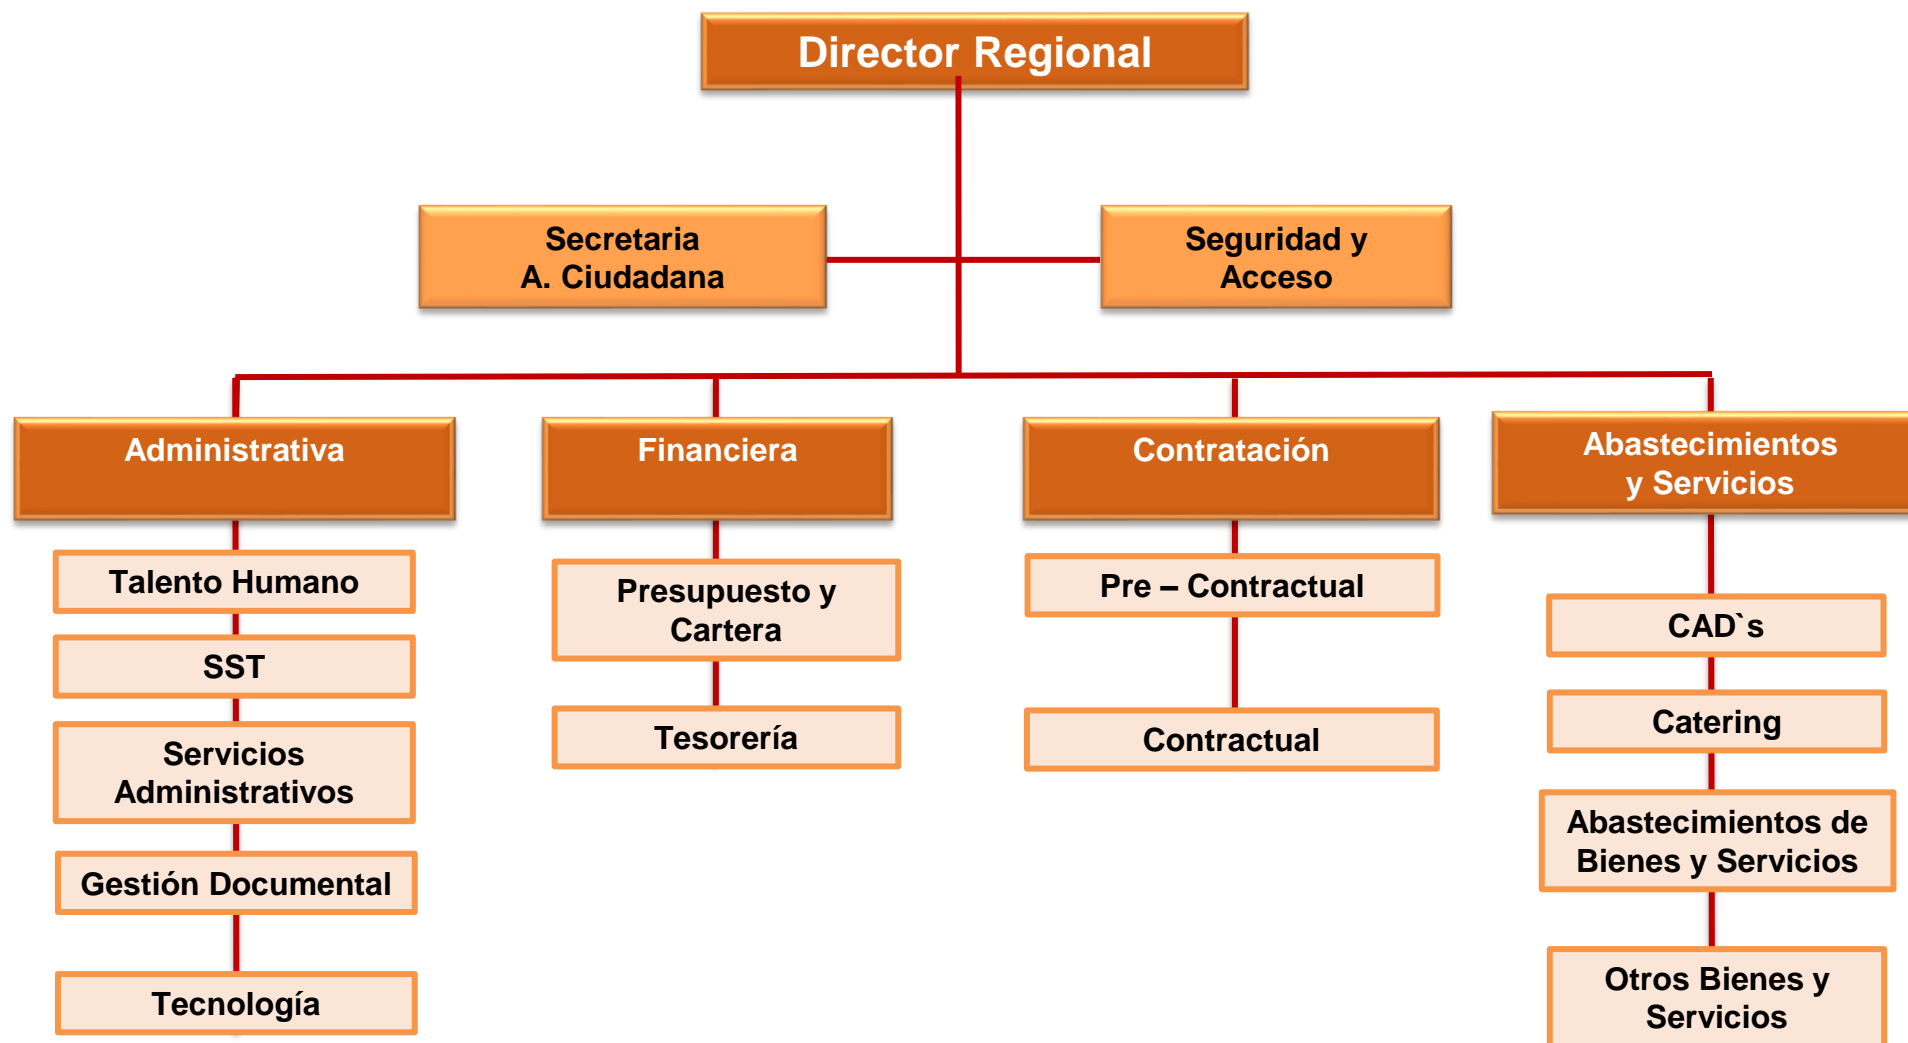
Director Regional

Secretaria A. Ciudadana

Seguridad y Acceso

Administrativa

Talento Humano

SST

Servicios Administrativos

Gestión Documental

Tecnología

Financiera

Presupuesto y Cartera

Tesorería

Contratación

Pre – Contractual

Contractual

Abastecimientos y Servicios

CAD`s

Catering

Abastecimientos de Bienes y Servicios

Otros Bienes y Servicios